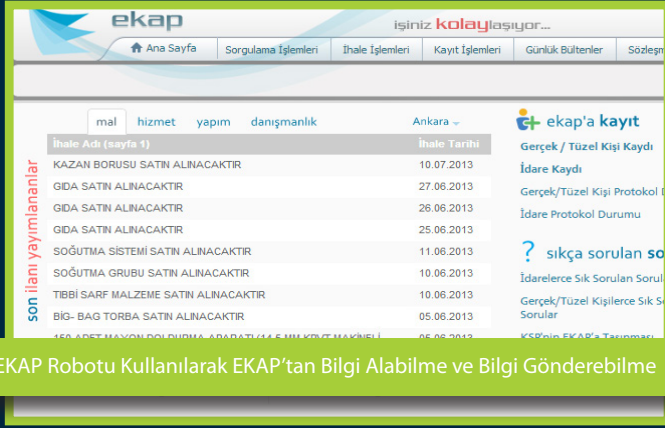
ekap
işiniz kolaylaşıyor...

Ana Sayfa | Sorgulama İşlemleri | İhale İşlemleri | Kayıt İşlemleri | Günlük Bültenler | Sözleşm

mal | hizmet | yapım | danışmanlık | Ankara

son ilanı yayımlananlar

| İhale Adı (sayfa 1) | İhale Tarihi |
|---|---|
| KAZAN BORUSU SATIN ALINACAKTIR | 10.07.2013 |
| GIDA SATIN ALINACAKTIR | 27.06.2013 |
| GIDA SATIN ALINACAKTIR | 26.06.2013 |
| GIDA SATIN ALINACAKTIR | 25.06.2013 |
| SOĞUTMA SİSTEMİ SATIN ALINACAKTIR | 11.06.2013 |
| SOĞUTMA GRUBU SATIN ALINACAKTIR | 10.06.2013 |
| TIBBİ SARF MALZEME SATIN ALINACAKTIR | 10.06.2013 |
| BİG- BAG TORBA SATIN ALINACAKTIR | 05.06.2013 |
| 150 ADET MAYON DOLDURMA APARATI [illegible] | 05.06.2013 |

ekap'a kayıt
Gerçek / Tüzel Kişi Kaydı
İdare Kaydı
Gerçek/Tüzel Kişi Protokol D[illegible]
İdare Protokol Durumu

? sıkça sorulan so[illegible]
İdarelerce Sık Sorulan Sorul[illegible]
Gerçek/Tüzel Kişilerce Sık S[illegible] Sorular
KSP'nin EKAP'a Taşınması

EKAP Robotu Kullanılarak EKAP'tan Bilgi Alabilme ve Bilgi Gönderebilme